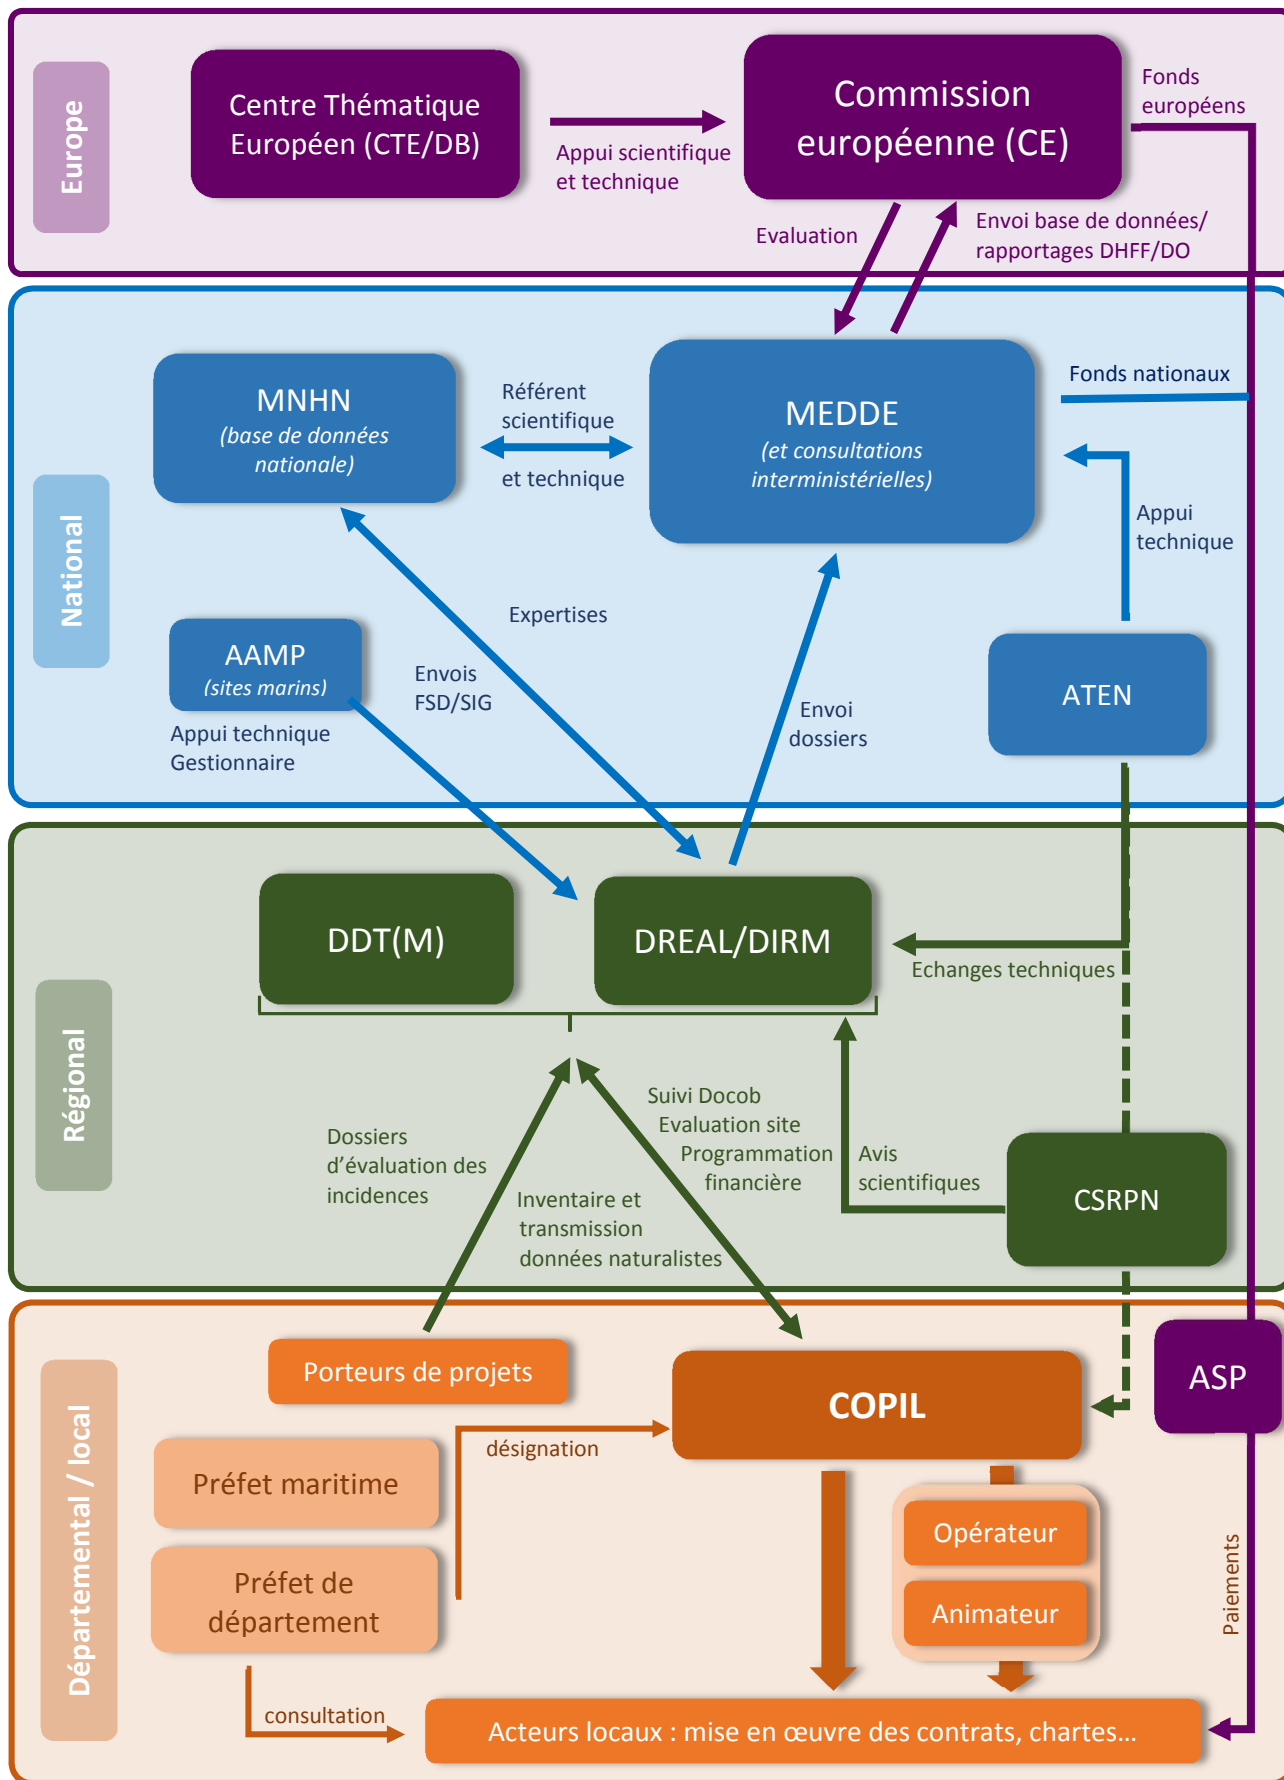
Europe

Centre Thématique Européen (CTE/DB)

Appui scientifique et technique

Commission européenne (CE)

Fonds européens

Evaluation

Envoi base de données/ rapportages DHFF/DO

National

MNHN
(base de données nationale)

Référent scientifique et technique

MEDDE
(et consultations interministérielles)

Fonds nationaux

Appui technique

Expertises

AAMP
(sites marins)

Appui technique Gestionnaire

Envois FSD/SIG

Envoi dossiers

ATEN

Régional

DDT(M)

DREAL/DIRM

Echanges techniques

Dossiers d'évaluation des incidences

Suivi Docob
Evaluation site
Programmation financière

Avis scientifiques

CSRPN

Inventaire et transmission données naturalistes

Départemental / local

Porteurs de projets

COPIL

ASP

Préfet maritime

désignation

Préfet de département

Opérateur

Animateur

Paiements

consultation

Acteurs locaux : mise en œuvre des contrats, chartes…